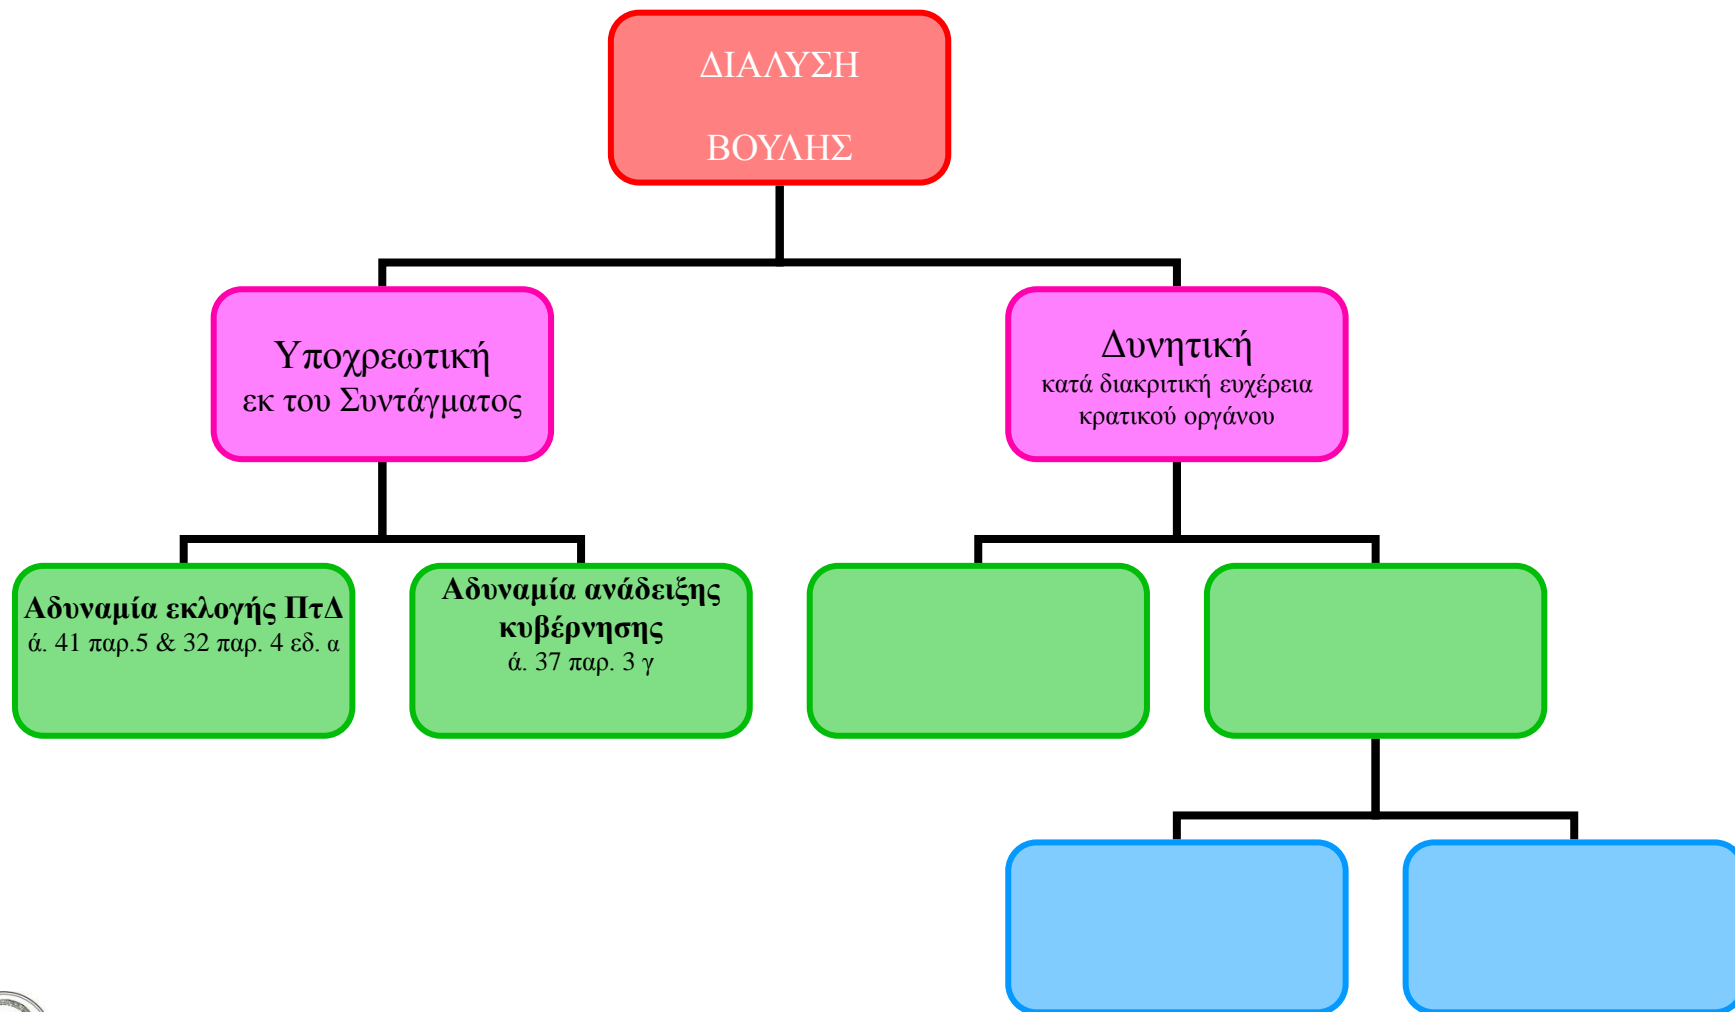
ΔΙΑΛΥΣΗ

ΒΟΥΛΗΣ

Υποχρεωτική
εκ του Συντάγματος

Δυνητική
κατά διακριτική ευχέρεια κρατικού οργάνου

**Αδυναμία εκλογής ΠτΔ**
ά. 41 παρ.5 & 32 παρ. 4 εδ. α

**Αδυναμία ανάδειξης κυβέρνησης**
ά. 37 παρ. 3 γ